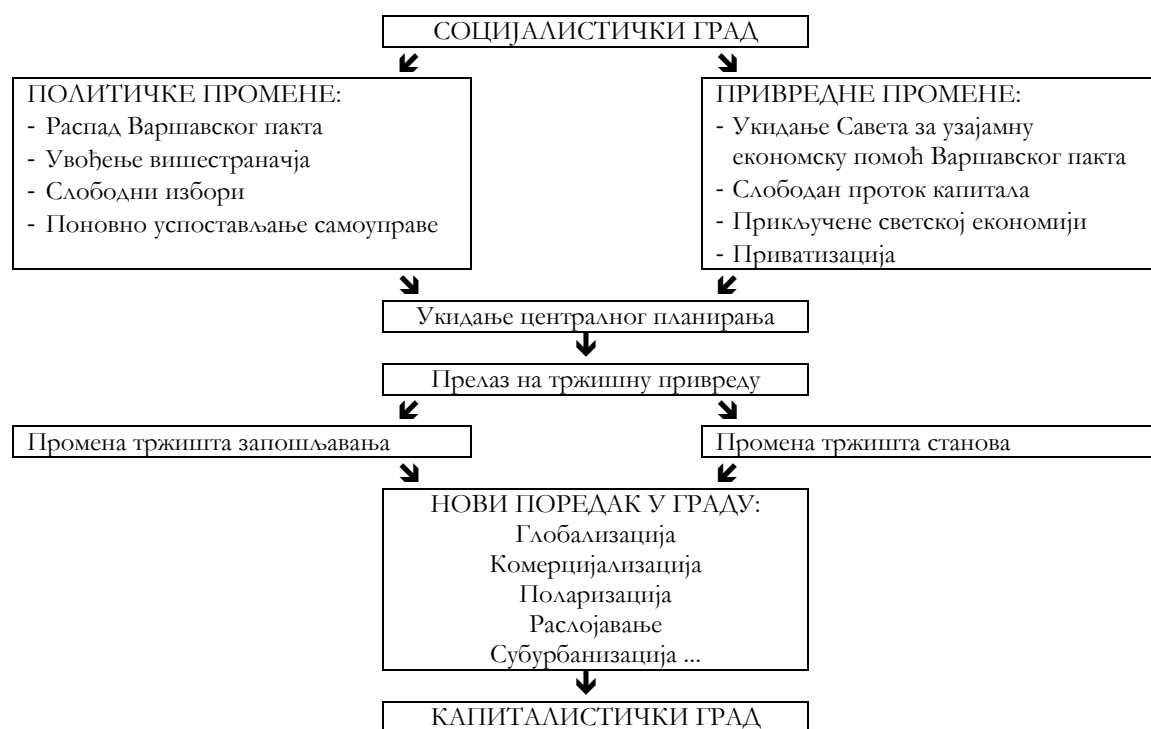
СОЦИЈАЛИСТИЧКИ ГРАД

ПОЛИТИЧКЕ ПРОМЕНЕ:
- Распад Варшавског пакта
- Увођење вишестраначја
- Слободни избори
- Поновно успостављање самоуправе

ПРИВРЕДНЕ ПРОМЕНЕ:
- Укидање Савета за узајамну економску помоћ Варшавског пакта
- Слободан проток капитала
- Прикључене светској економији
- Приватизација

Укидање централног планирања

Прелаз на тржишну привреду

Промена тржишта запошљавања

Промена тржишта станова

НОВИ ПОРЕДАК У ГРАДУ:
Глобализација
Комерцијализација
Поларизација
Раслојавање
Субурбанизација ...

КАПИТАЛИСТИЧКИ ГРАД